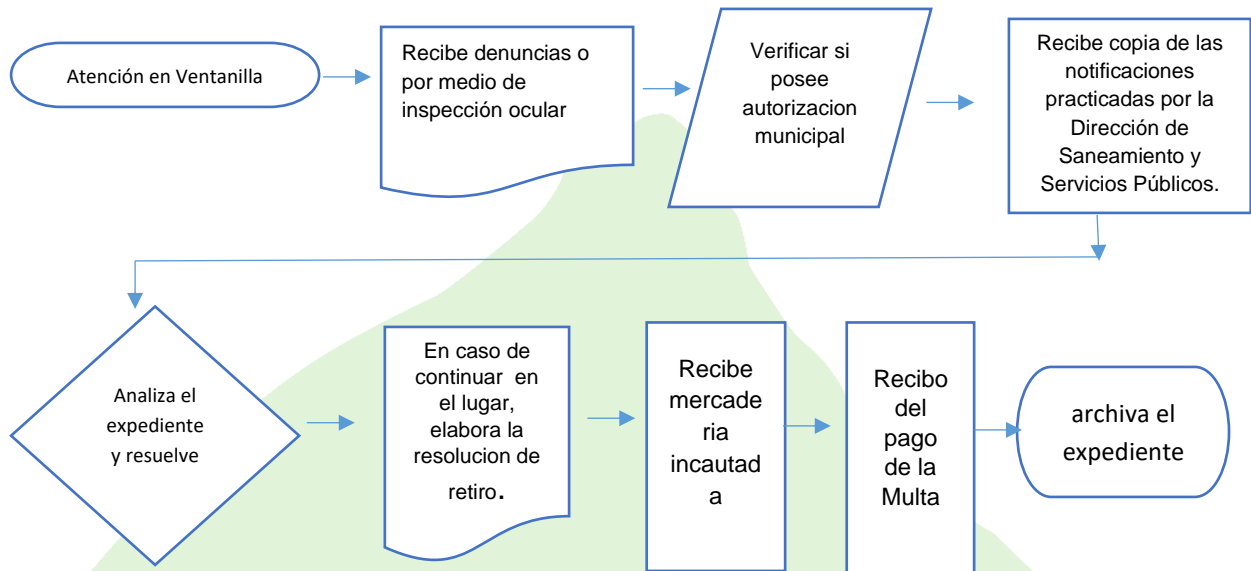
Atención en Ventanilla

Recibe denuncias o por medio de inspección ocular

Verificar si posee autorizacion municipal

Recibe copia de las notificaciones practicadas por la Dirección de Saneamiento y Servicios Públicos.

Analiza el expediente y resuelve

En caso de continuar en el lugar, elabora la resolucion de retiro.

Recibe mercade ria incautad a

Recibo del pago de la Multa

archiva el expediente